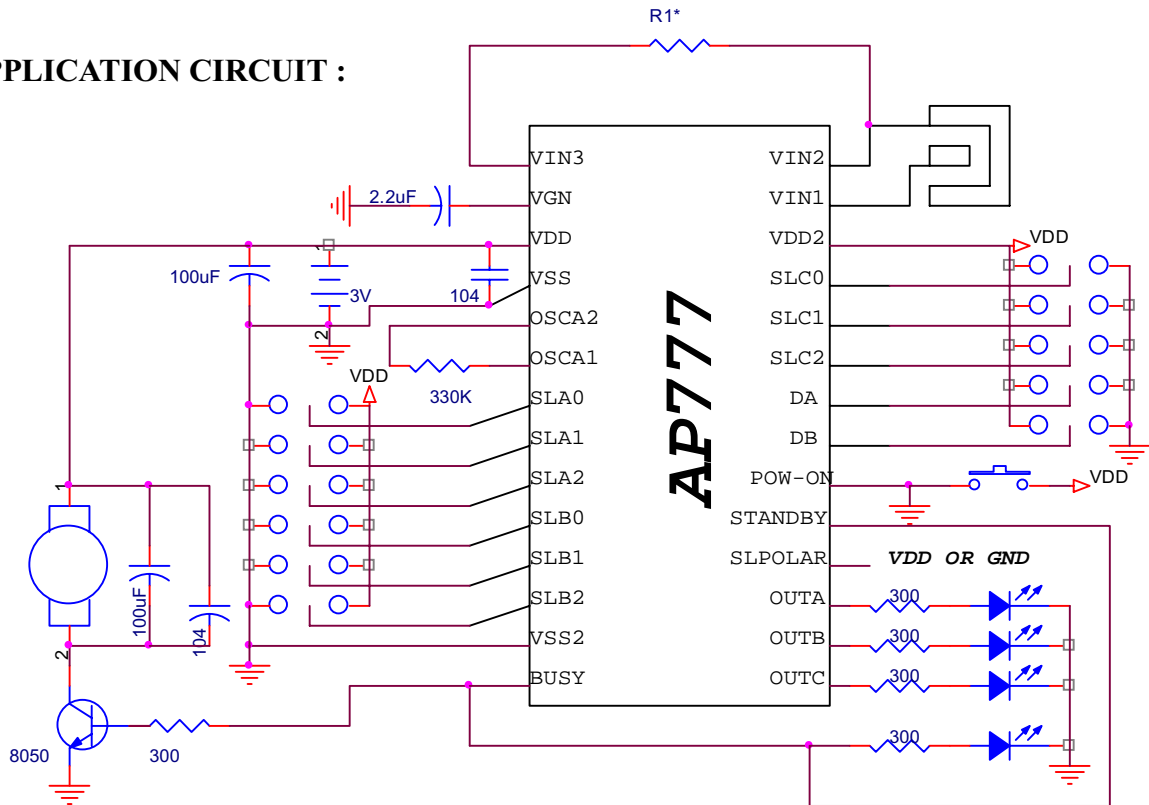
PLICATION CIRCUIT :

R1*

VIN3
VGN
VDD
VSS
OSCA2
OSCA1
SLA0
SLA1
SLA2
SLB0
SLB1
SLB2
VSS2
BUSY

VIN2
VIN1
VDD2
SLC0
SLC1
SLC2
DA
DB
POW-ON
STANDBY
SLPOLAR
OUTA
OUTB
OUTC

AP777

2.2uF
100uF
1
3V
2
104
330K
VDD
VDD
VDD
VDD OR GND
1
100uF
104
2
8050
300
300
300
300
300